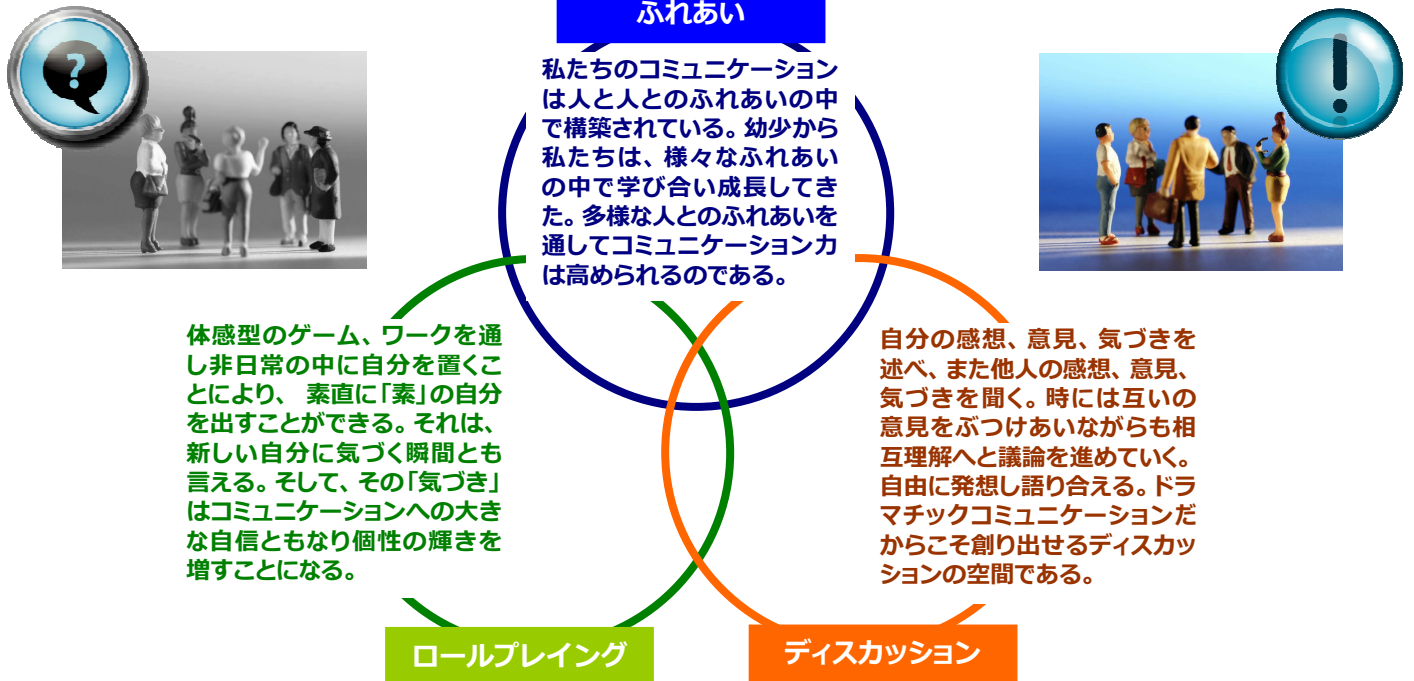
ふれあい

私たちのコミュニケーションは人と人とのふれあいの中で構築されている。幼少から私たちは、様々なふれあいの中で学び合い成長してきた。多様な人とのふれあいを通してコミュニケーション力は高められるのである。

体感型のゲーム、ワークを通し非日常の中に自分を置くことにより、 素直に「素」の自分を出すことができる。それは、新しい自分に気づく瞬間とも言える。そして、その「気づき」はコミュニケーションへの大きな自信ともなり個性の輝きを増すことになる。

自分の感想、意見、気づきを述べ、また他人の感想、意見、気づきを聞く。時には互いの意見をぶつけあいながらも相互理解へと議論を進めていく。自由に発想し語り合える。ドラマチックコミュニケーションだからこそ創り出せるディスカッションの空間である。

ロールプレイング

ディスカッション